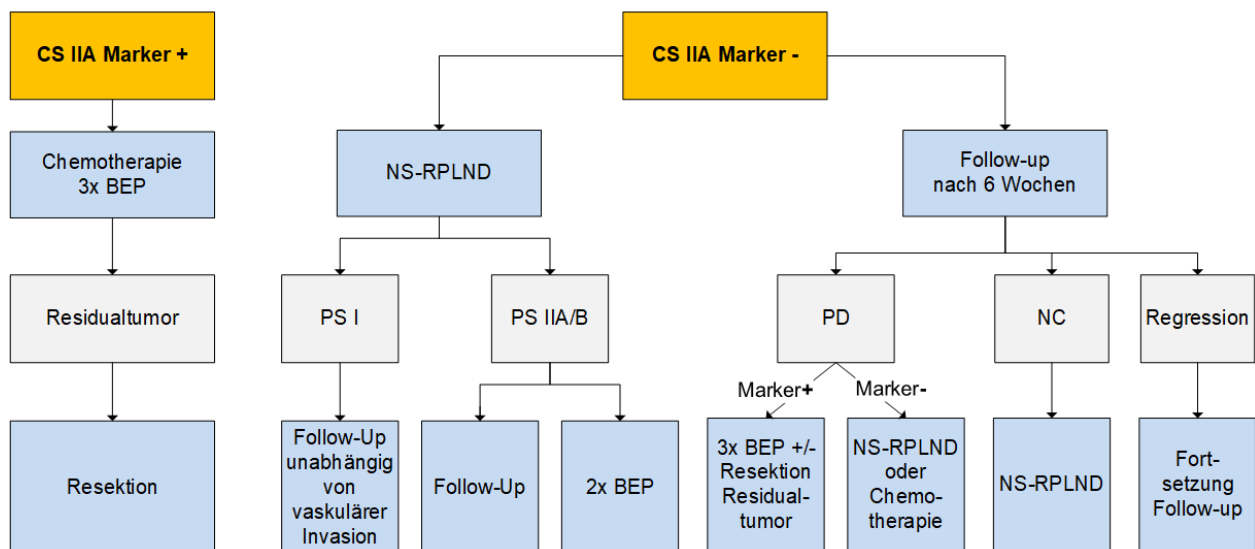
CS IIA Marker +

Chemotherapie 3x BEP

Residualtumor

Resektion

CS IIA Marker -

NS-RPLND

PS I

Follow-Up unabhängig von vaskulärer Invasion

PS IIA/B

Follow-Up

2x BEP

Follow-up nach 6 Wochen

PD

Marker+

3x BEP +/- Resektion Residualtumor

Marker-

NS-RPLND oder Chemotherapie

NC

NS-RPLND

Regression

Fortsetzung Follow-up